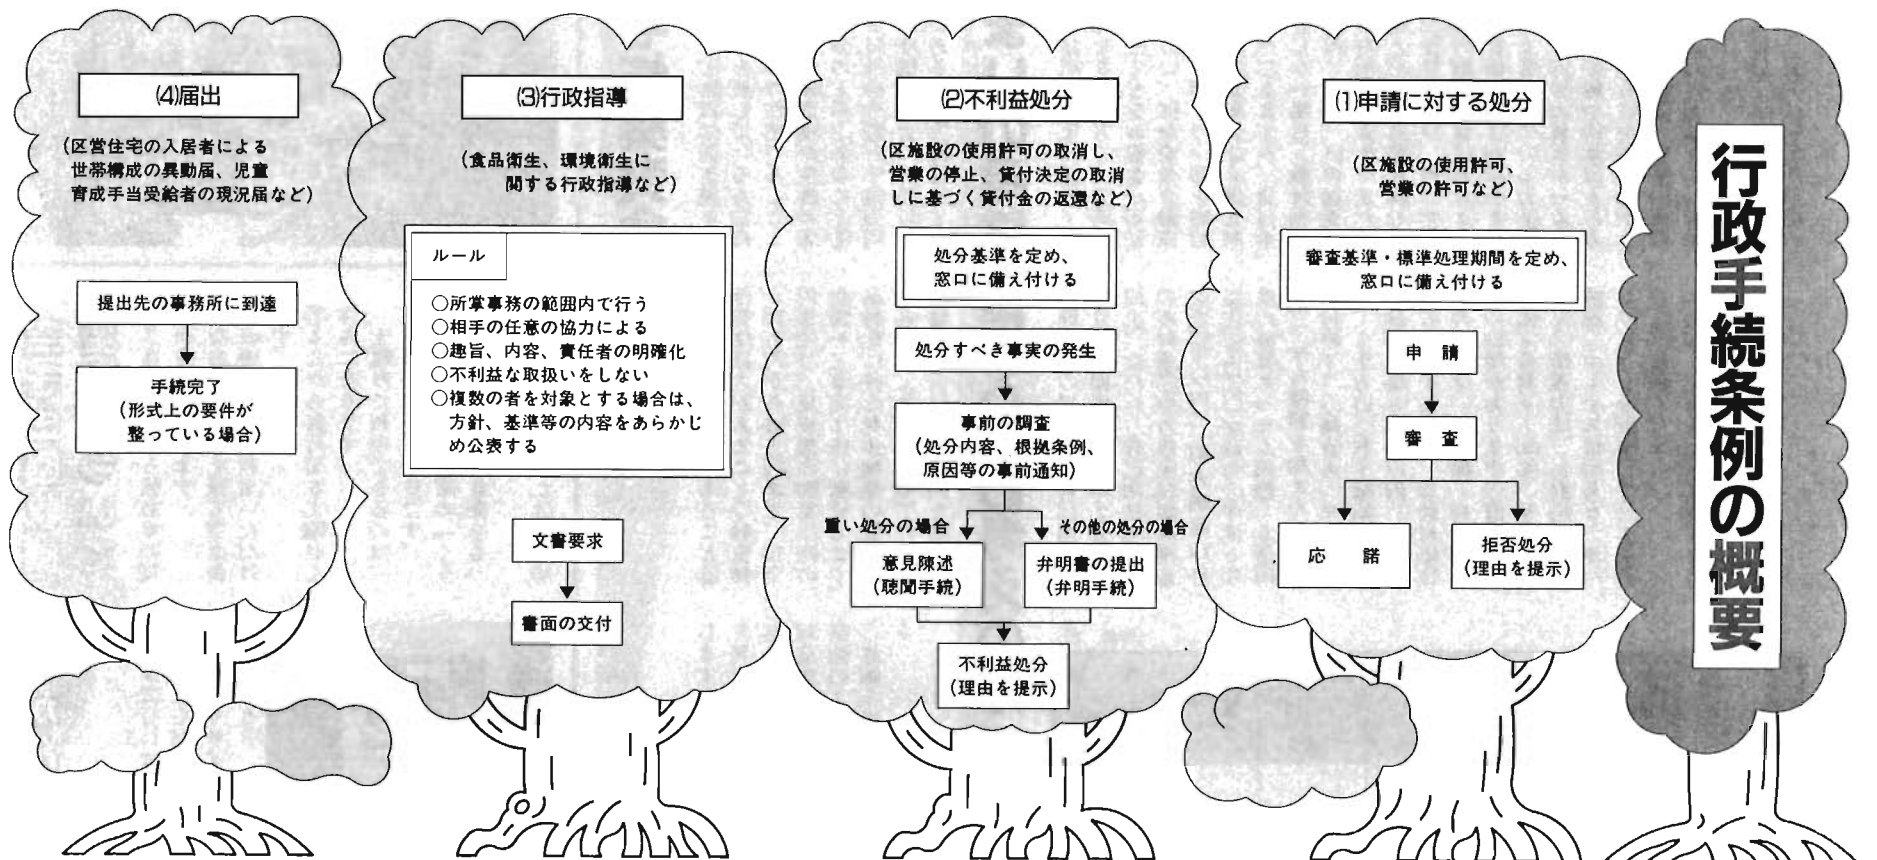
行政手続条例の概要

(1)申請に対する処分

(区施設の使用許可、営業の許可など)

審査基準・標準処理期間を定め、窓口に備え付ける

申　請

審　査

応　諾

拒否処分
(理由を提示)

(2)不利益処分

(区施設の使用許可の取消し、営業の停止、貸付決定の取消しに基づく貸付金の返還など)

処分基準を定め、窓口に備え付ける

処分すべき事実の発生

事前の調査
(処分内容、根拠条例、原因等の事前通知)

重い処分の場合

その他の処分の場合

意見陳述
(聴聞手続)

弁明書の提出
(弁明手続)

不利益処分
(理由を提示)

(3)行政指導

(食品衛生、環境衛生に関する行政指導など)

ルール

○所掌事務の範囲内で行う
○相手の任意の協力による
○趣旨、内容、責任者の明確化
○不利益な取扱いをしない
○複数の者を対象とする場合は、方針、基準等の内容をあらかじめ公表する

文書要求

書面の交付

(4)届出

(区営住宅の入居者による世帯構成の異動届、児童育成手当受給者の現況届など)

提出先の事務所に到達

手続完了
(形式上の要件が整っている場合)